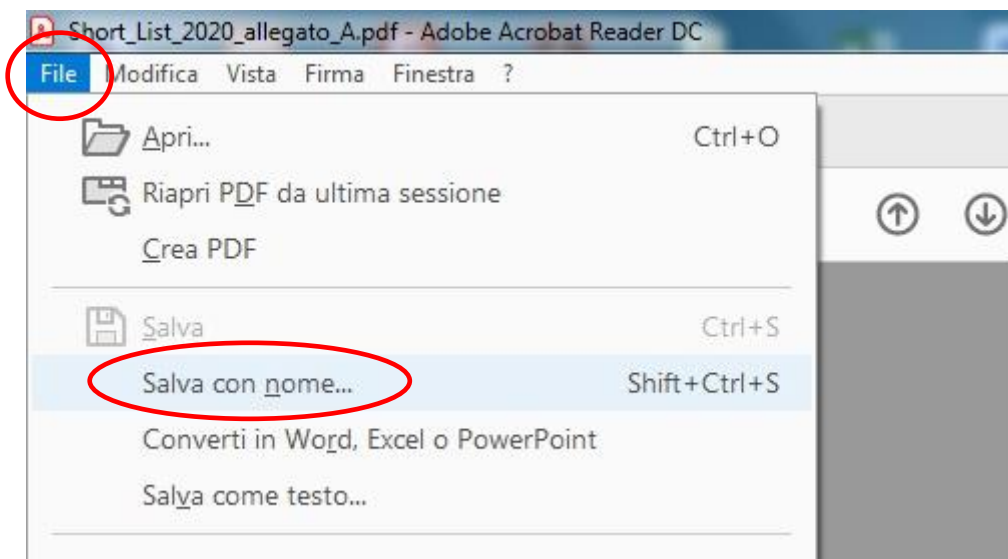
Short_List_2020_allegato_A.pdf - Adobe Acrobat Reader DC

File Modifica Vista Firma Finestra ?

Apri... Ctrl+O

Riapri PDF da ultima sessione

Crea PDF

Salva Ctrl+S

Salva con nome... Shift+Ctrl+S

Converti in Word, Excel o PowerPoint

Salva come testo...